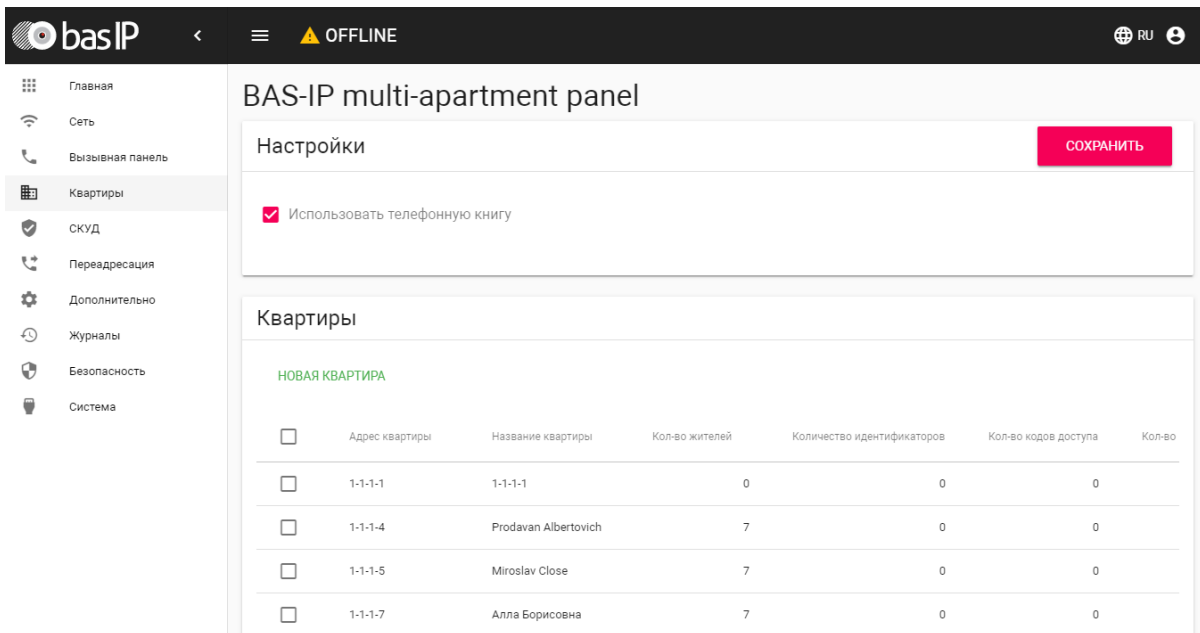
bas IP

OFFLINE

RU

Главная
Сеть
Вызывная панель
Квартиры
СКУД
Переадресация
Дополнительно
Журналы
Безопасность
Система

BAS-IP multi-apartment panel

Настройки

СОХРАНИТЬ

Использовать телефонную книгу

Квартиры

НОВАЯ КВАРТИРА

| | Адрес квартиры | Название квартиры | Кол-во жителей | Количество идентификаторов | Кол-во кодов доступа | Кол-во |
|---|---|---|---|---|---|---|
| | 1-1-1-1 | 1-1-1-1 | 0 | 0 | 0 | |
| | 1-1-1-4 | Prodavan Albertovich | 7 | 0 | 0 | |
| | 1-1-1-5 | Miroslav Close | 7 | 0 | 0 | |
| | 1-1-1-7 | Алла Борисовна | 7 | 0 | 0 | |